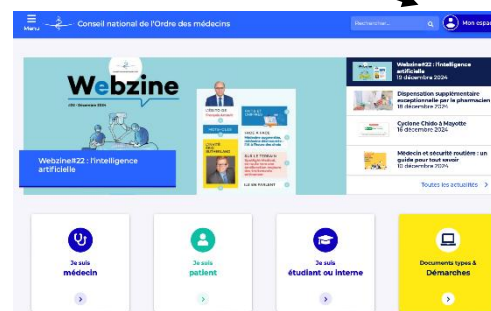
Menu Conseil national de l'Ordre des médecins Rechercher... Mon espa

Webzine
#22 - Décembre 2024

L'ÉDITO DE
MOTS-CLÉS
L'ENTRETIEN
FACE À FACE
ILS LE FONT
ILS EN PARLENT

Webzine#22 : l'intelligence artificielle

Webzine#22 : l'intelligence artificielle

Dispensation supplémentaire exceptionnelle par le pharmacien
18 décembre 2024

Cyclone Chido à Mayotte
16 décembre 2024

Médecin et sécurité routière : un guide pour tout savoir
13 décembre 2024

Toutes les actualités >

Je suis
médecin

Je suis
patient

Je suis
étudiant ou interne

Documents types &
Démarches